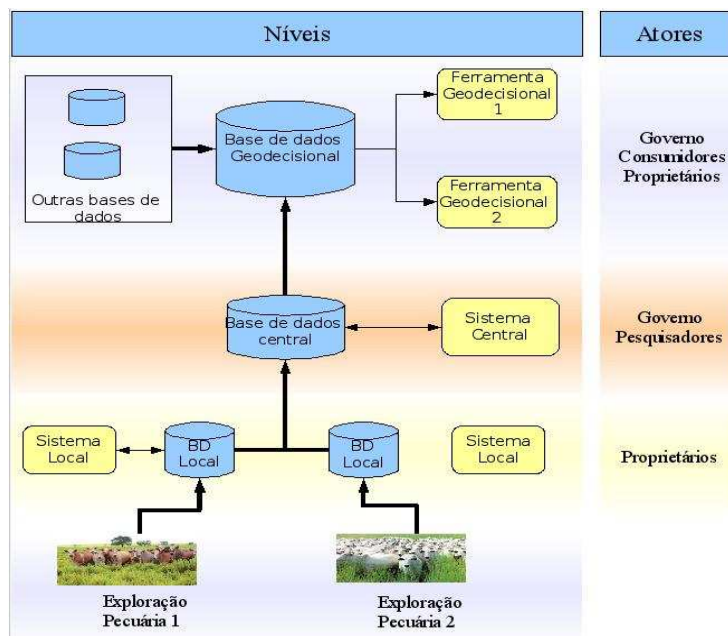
Níveis

Atores

Outras bases de dados

Base de dados Geodecisional

Ferramenta Geodecisional 1

Ferramenta Geodecisional 2

Governo
Consumidores
Proprietários

Base de dados central

Sistema Central

Governo
Pesquisadores

Sistema Local

BD Local

BD Local

Sistema Local

Proprietários

Exploração Pecuária 1

Exploração Pecuária 2